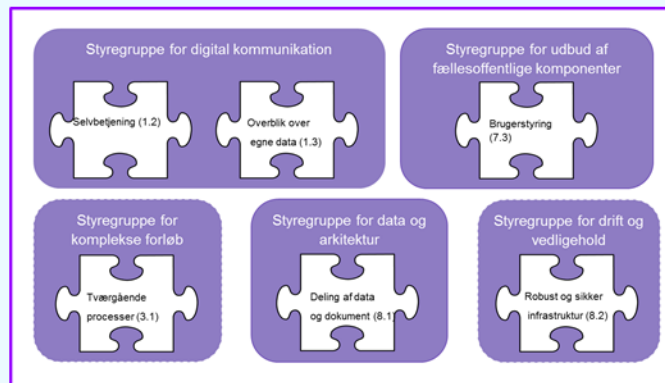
Styregruppe for digital kommunikation

Selvbetjening (1.2)

Overblik over egne data (1.3)

Styregruppe for udbud af fællesoffentlige komponenter

Brugerstyring (7.3)

Styregruppe for komplekse forløb

Tværgående processer (3.1)

Styregruppe for data og arkitektur

Deling af data og dokument (8.1)

Styregruppe for drift og vedligehold

Robust og sikker infrastruktur (8.2)